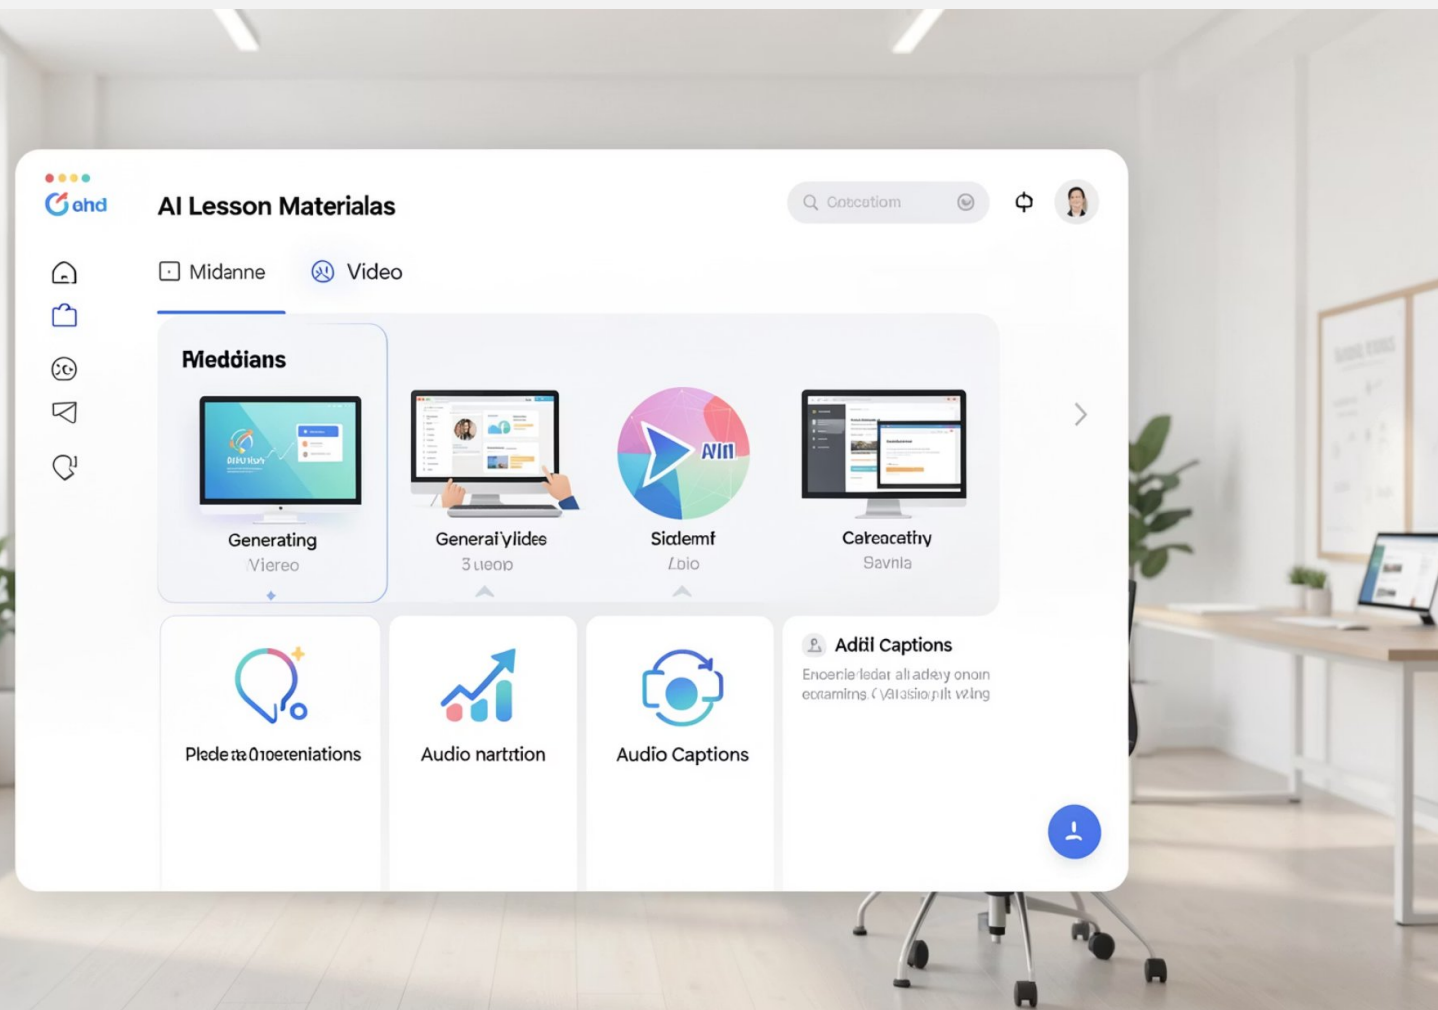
Gahd

AI Lesson Materialas

Cotcatiom

Midanne

Video

Meddians

Generating
Viereo

Generai'ylides
3 ueop

AIII

Sidemf
Lbio

Cafeacathy
Savnla

Pledeta0roeteniations

Audio nartrtion

Audio Captions

Adtil Captions
Enoenle'ledar alladey onoin ecnamins ( Valasiopilt wing